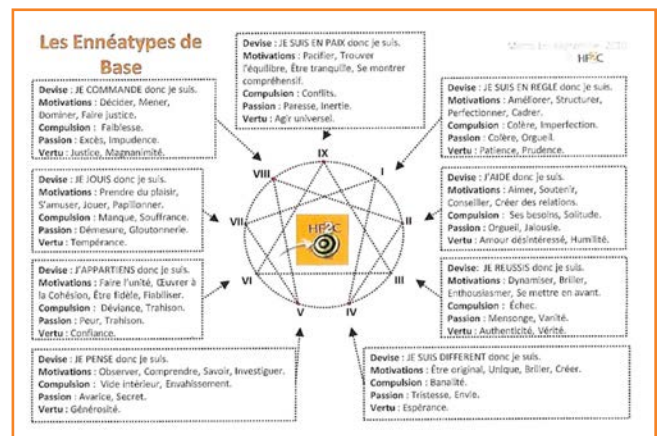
Les Ennéatypes de Base

Devise : JE SUIS EN PAIX donc je suis.
Motivations : Pacifier, Trouver l'équilibre, Être tranquille, Se montrer compréhensif.
Compulsion : Conflits.
Passion : Paresse, Inertie.
Vertu : Agir universel.

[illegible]
HPC

Devise : JE COMMANDE donc je suis.
Motivations : Décider, Mener, Dominer, Faire justice.
Compulsion : Faiblesse.
Passion : Excès, Impudence.
Vertu : Justice, Magnanimité.

Devise : JE SUIS EN REGLE donc je suis.
Motivations : Améliorer, Structurer, Perfectionner, Cadrer.
Compulsion : Colère, Imperfection.
Passion : Colère, Orgueil.
Vertu : Patience, Prudence.

Devise : JE JOUIS donc je suis.
Motivations : Prendre du plaisir, S'amuser, Jouer, Papillonner.
Compulsion : Manque, Souffrance.
Passion : Démesure, Gloutonnerie.
Vertu : Tempérance.

Devise : J'AIDE donc je suis.
Motivations : Aimer, Soutenir, Conseiller, Créer des relations.
Compulsion : Ses besoins, Solitude.
Passion : Orgueil, Jalousie.
Vertu : Amour désintéressé, Humilité.

IX
VIII
I
VII
II
HPC
VI
III
V
IV

Devise : J'APPARTIENS donc je suis.
Motivations : Faire l'unité, Œuvrer à la Cohésion, Être fidèle, Fiabiliser.
Compulsion : Déviance, Trahison.
Passion : Peur, Trahison.
Vertu : Confiance.

Devise : JE REUSSIS donc je suis.
Motivations : Dynamiser, Briller, Enthousiasmer, Se mettre en avant.
Compulsion : Échec.
Passion : Mensonge, Vanité.
Vertu : Authenticité, Vérité.

Devise : JE PENSE donc je suis.
Motivations : Observer, Comprendre, Savoir, Investiguer.
Compulsion : Vide intérieur, Envahissement.
Passion : Avarice, Secret.
Vertu : Générosité.

Devise : JE SUIS DIFFERENT donc je suis.
Motivations : Être original, Unique, Briller, Créer.
Compulsion : Banalité.
Passion : Tristesse, Envie.
Vertu : Espérance.